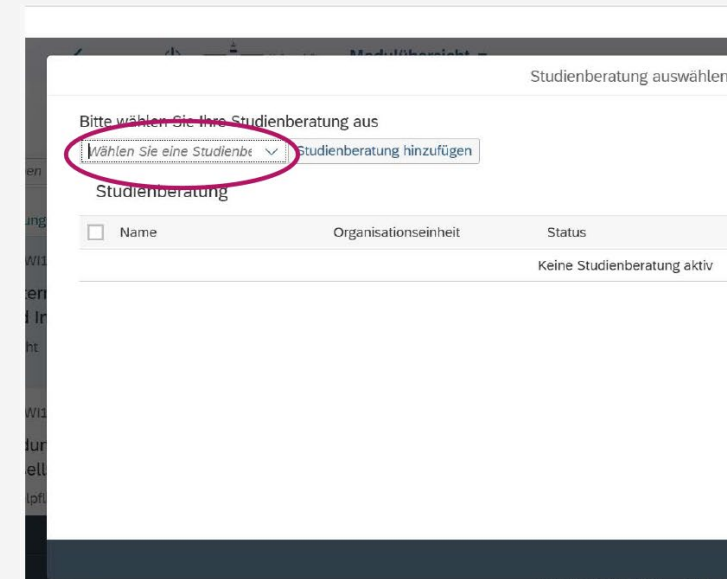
Modulübersicht

Studienberatung auswählen

Bitte wählen Sie Ihre Studienberatung aus

Wählen Sie eine Studienbe

Studienberatung hinzufügen

Studienberatung

| Name | Organisationseinheit | Status |
|---|---|---|
| | | Keine Studienberatung aktiv |

en
ung
WI1
ter
d In
ht
WI1
dur
ell
pfl